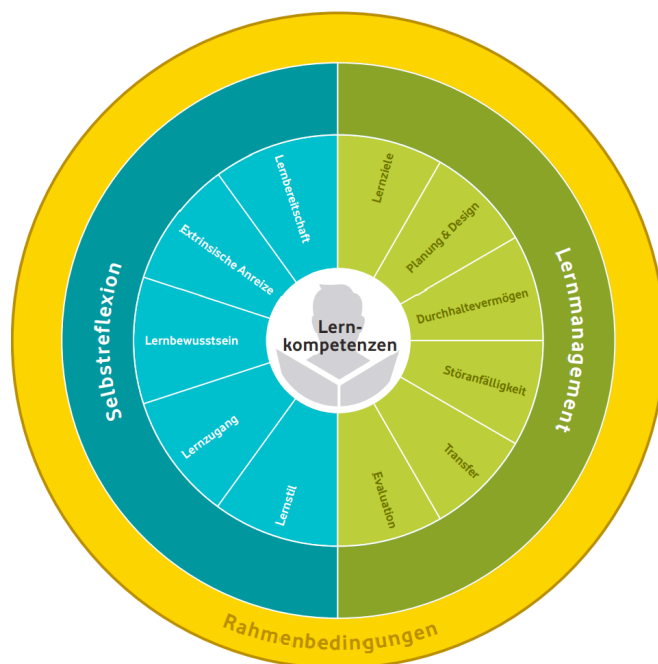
Lernkompetenzen

Selbstreflexion

Lernbereitschaft

Extrinsische Anreize

Lernbewusstsein

Lernzugang

Lernstil

Lernmanagement

Lernziele

Planung & Design

Durchhaltevermögen

Störanfälligkeit

Transfer

Evaluation

Rahmenbedingungen